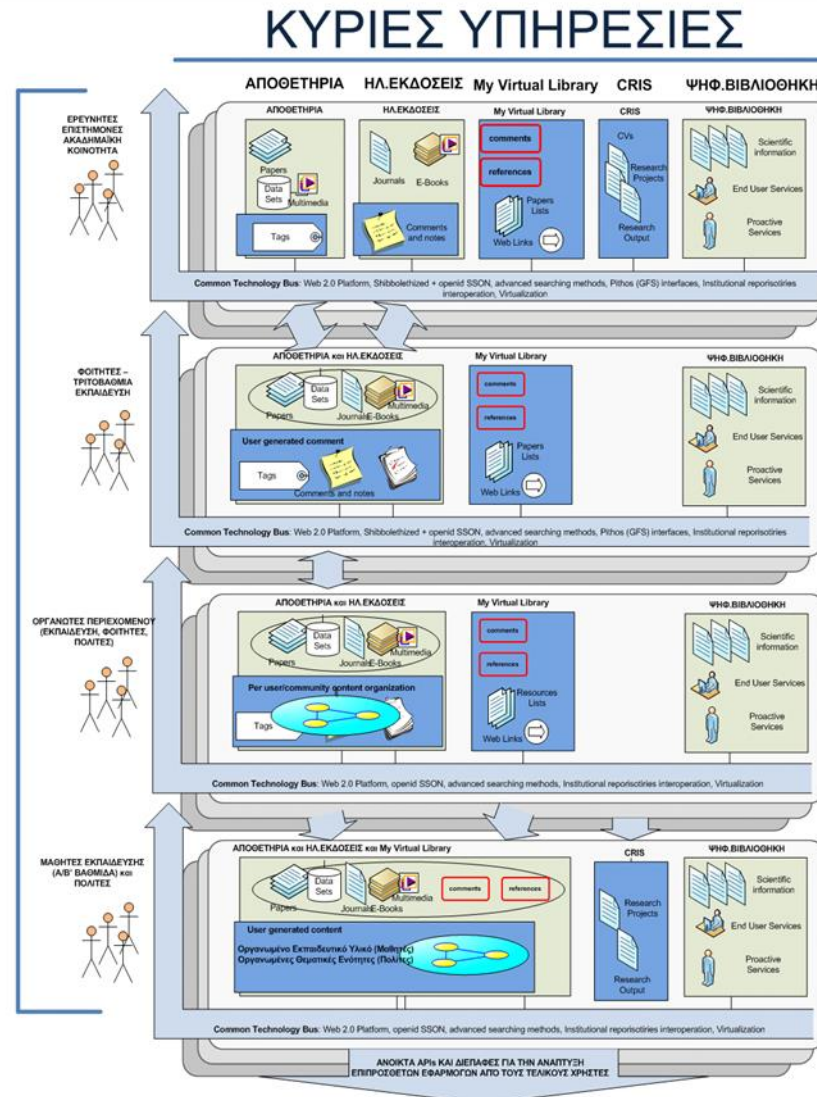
ΚΥΡΙΕΣ ΥΠΗΡΕΣΙΕΣ

ΑΠΟΘΕΤΗΡΙΑ ΗΛ.ΕΚΔΟΣΕΙΣ My Virtual Library CRIS ΨΗΦ.ΒΙΒΛΙΟΘΗΚΗ

ΕΡΕΥΝΗΤΕΣ ΕΠΙΣΤΗΜΟΝΕΣ ΑΚΑΔΗΜΑΪΚΗ ΚΟΙΝΟΤΗΤΑ

ΑΠΟΘΕΤΗΡΙΑ
Papers
Data Sets
Multimedia
Tags

ΗΛ.ΕΚΔΟΣΕΙΣ
Journals
E-Books
Comments and notes

My Virtual Library
comments
references
Papers Lists
Web Links

CRIS
CVs
Research Projects
Research Output

ΨΗΦ.ΒΙΒΛΙΟΘΗΚΗ
Scientific information
End User Services
Proactive Services

Common Technology Bus: Web 2.0 Platform, Shibbolethized + openid SSON, advanced searching methods, Pithos (GFS) interfaces, Institutional reporisotiries interoperation, Virtualization

ΦΟΙΤΗΤΕΣ – ΤΡΙΤΟΒΑΘΜΙΑ ΕΚΠΑΙΔΕΥΣΗ

ΑΠΟΘΕΤΗΡΙΑ και ΗΛ.ΕΚΔΟΣΕΙΣ
Papers
Data Sets
Journals
E-Books
Multimedia
User generated comment
Tags
Comments and notes

My Virtual Library
comments
references
Papers Lists
Web Links

ΨΗΦ.ΒΙΒΛΙΟΘΗΚΗ
Scientific information
End User Services
Proactive Services

Common Technology Bus: Web 2.0 Platform, Shibbolethized + openid SSON, advanced searching methods, Pithos (GFS) interfaces, Institutional reporisotiries interoperation, Virtualization

ΟΡΓΑΝΩΤΕΣ ΠΕΡΙΕΧΟΜΕΝΟΥ (ΕΚΠΑΙΔΕΥΣΗ, ΦΟΙΤΗΤΕΣ, ΠΟΛΙΤΕΣ)

ΑΠΟΘΕΤΗΡΙΑ και ΗΛ.ΕΚΔΟΣΕΙΣ
Papers
Data Sets
Journals
E-Books
Multimedia
Per user/community content organization
Tags

My Virtual Library
comments
references
Resources Lists
Web Links

ΨΗΦ.ΒΙΒΛΙΟΘΗΚΗ
Scientific information
End User Services
Proactive Services

Common Technology Bus: Web 2.0 Platform, openid SSON, advanced searching methods, Institutional reporisotiries interoperation, Virtualization

ΜΑΘΗΤΕΣ ΕΚΠΑΙΔΕΥΣΗΣ (Α/Β' ΒΑΘΜΙΔΑ) και ΠΟΛΙΤΕΣ

ΑΠΟΘΕΤΗΡΙΑ και ΗΛ.ΕΚΔΟΣΕΙΣ και My Virtual Library
Papers
Data Sets
Journals
E-Books
Multimedia
comments
references
User generated content
Οργανωμένο Εκπαιδευτικό Υλικό (Μαθητές)
Οργανωμένες Θεματικές Ενότητες (Πολίτες)

CRIS
Research Projects
Research Output

ΨΗΦ.ΒΙΒΛΙΟΘΗΚΗ
Scientific information
End User Services
Proactive Services

Common Technology Bus: Web 2.0 Platform, openid SSON, advanced searching methods, Institutional reporisotiries interoperation, Virtualization

ΑΝΟΙΚΤΑ APIs ΚΑΙ ΔΙΕΠΑΦΕΣ ΓΙΑ ΤΗΝ ΑΝΑΠΤΥΞΗ ΕΠΙΠΡΟΣΘΕΤΩΝ ΕΦΑΡΜΟΓΩΝ ΑΠΟ ΤΟΥΣ ΤΕΛΙΚΟΥΣ ΧΡΗΣΤΕΣ